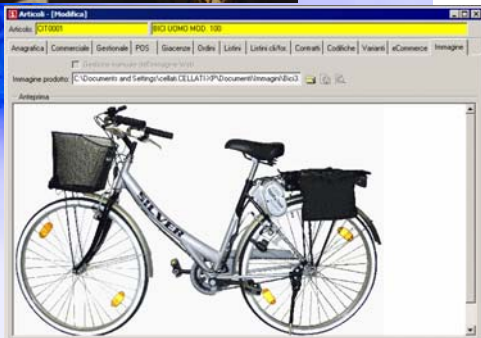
Articoli - [Modifica]

Articolo CIT0001 BICI UOMO MOD. 100

Anagrafica | Commerciale | Gestionale | POS | Giacenze | Ordini | Listini | Listini cli/for | Contratti | Codifiche | Varianti | eCommerce | Immagine

Gestione manuale dell'immagine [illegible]

Immagine prodotto C:\Documents and Settings\cellati.CELLATI-XP\Documenti\Immagini\Bici3

Anteprima

SILVER